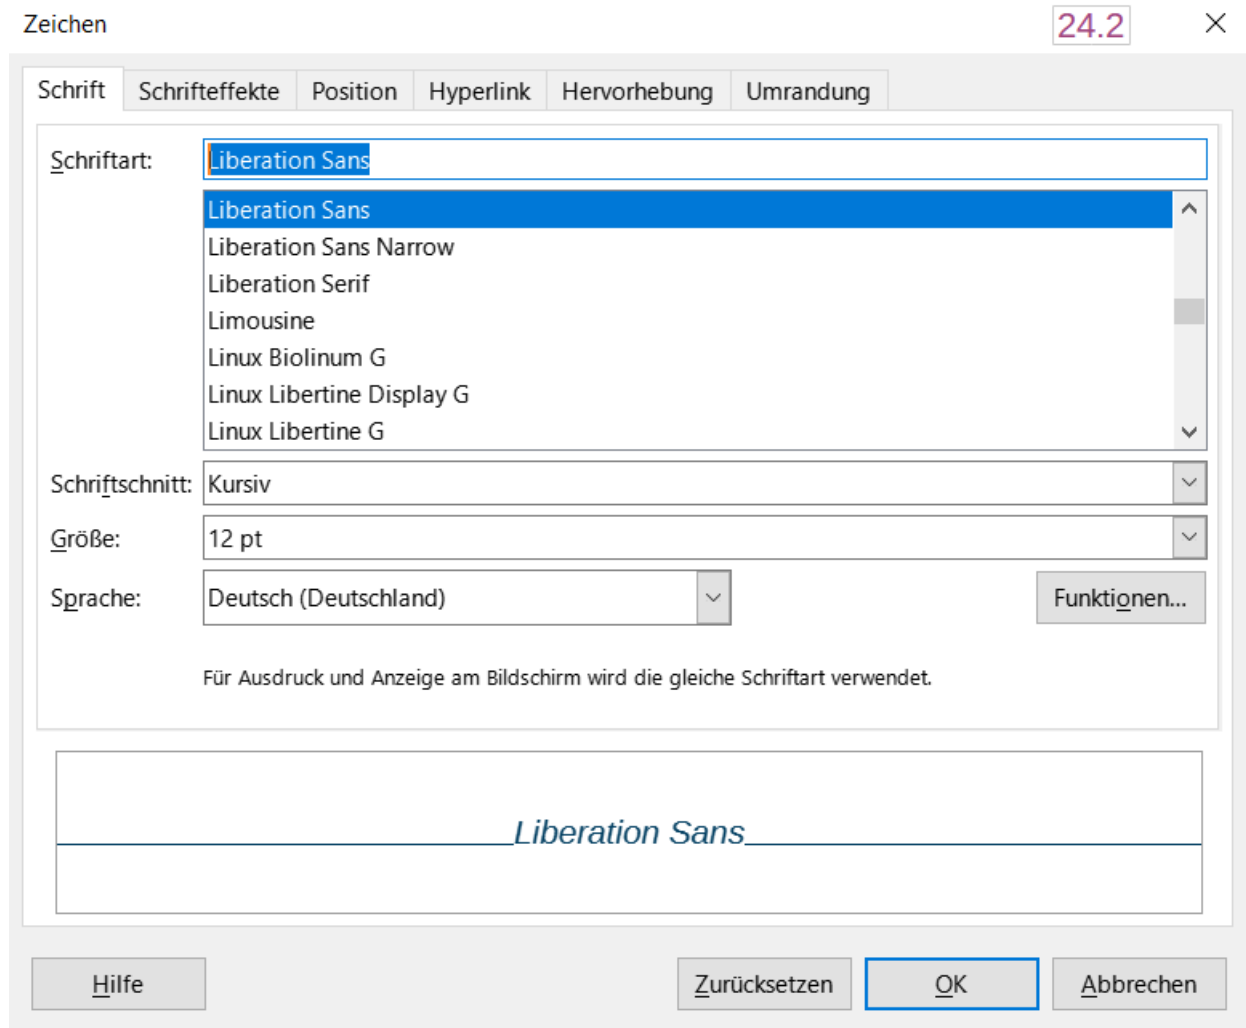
Zeichen

24.2

Schrift | Schrifteffekte | Position | Hyperlink | Hervorhebung | Umrandung

Schriftart: Liberation Sans

Liberation Sans
Liberation Sans Narrow
Liberation Serif
Limousine
Linux Biolinum G
Linux Libertine Display G
Linux Libertine G

Schriftschnitt: Kursiv

Größe: 12 pt

Sprache: Deutsch (Deutschland)

Funktionen...

Für Ausdruck und Anzeige am Bildschirm wird die gleiche Schriftart verwendet.

Liberation Sans

Hilfe

Zurücksetzen

OK

Abbrechen